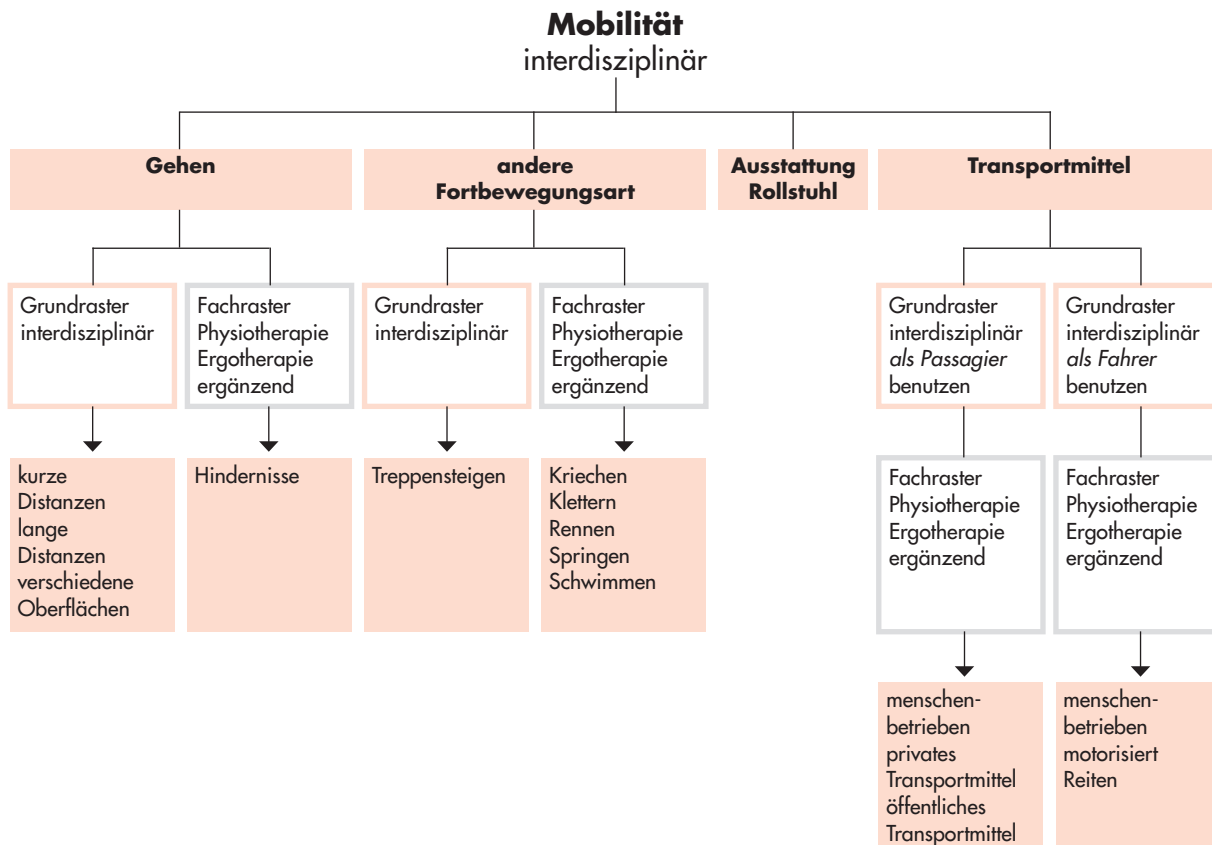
**Mobilität**
interdisziplinär

**Gehen**

**andere Fortbewegungsart**

**Ausstattung Rollstuhl**

**Transportmittel**

Grundraster interdisziplinär

Fachraster Physiotherapie Ergotherapie ergänzend

Grundraster interdisziplinär

Fachraster Physiotherapie Ergotherapie ergänzend

Grundraster interdisziplinär *als Passagier* benutzen

Grundraster interdisziplinär *als Fahrer* benutzen

kurze Distanzen
lange Distanzen
verschiedene Oberflächen

Hindernisse

Treppensteigen

Kriechen
Klettern
Rennen
Springen
Schwimmen

Fachraster Physiotherapie Ergotherapie ergänzend

Fachraster Physiotherapie Ergotherapie ergänzend

menschenbetrieben
privates Transportmittel
öffentliches Transportmittel

menschenbetrieben
motorisiert
Reiten